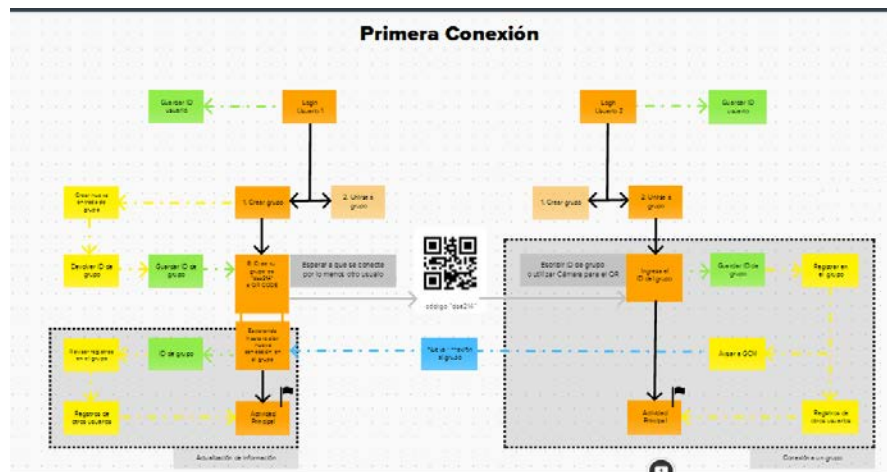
Primera Conexión

Guardar ID usuario

Login Usuario 1

Login Usuario 2

Guardar ID usuario

Crear nueva entrada de grupo

1. Crear grupo

2. Unirse a grupo

1. Crear grupo

2. Unirse a grupo

Devolver ID de grupo

Guardar ID de grupo

ID de su grupo es "ase214" + QR CODE

Esperar a que se conecte por lo menos otro usuario

código "ase214"

Escribir ID de grupo o utilizar Cámara para el QR

Ingresa el ID de grupo

Guardar ID de grupo

Registrar en el grupo

Revisar registros en el grupo

ID de grupo

Esperando hasta recibir nueva conexión en el grupo

Nuevo usuario en el grupo

Avisar a GCM

Registros de otros usuarios

Actividad Principal

Actividad Principal

Registros de otros usuarios

Actualización de información

Conexión a un grupo